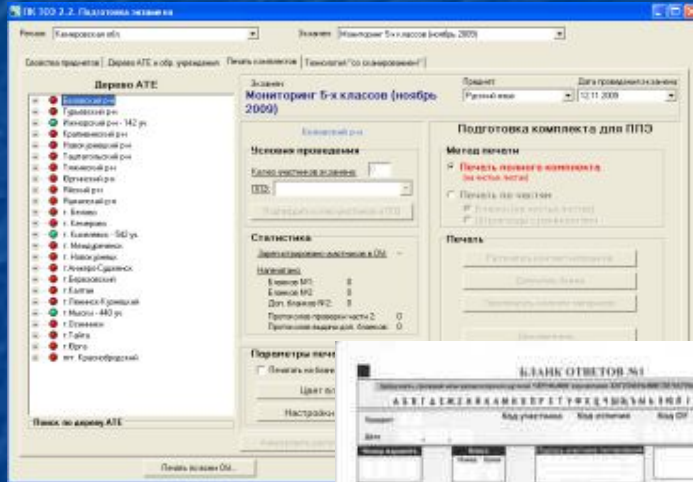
ПК 300 2.2. Подготовка экзамена

Регион: Кемеровская обл.

Экзамен: Мониторинг 5-х классов (ноябрь 2009)

Свойства предметов | Дерево АТЕ и обр. учреждений | Печать комплектов | Технология "со сканированием"

Дерево АТЕ

Беловский р-н
Гурьевский р-н
Ижморский р-н - 142 уч.
Крапивинский р-н
Новокузнецкий р-н
Таштагольский р-н
Тисульский р-н
Чебулинский р-н
Яйский р-н
Яшкинский р-н
г. Белово
г. Кемерово
г. Киселевск - 560 уч.
г. Междуреченск
г. Новокузнецк
г. Анжеро-Судженск
г. Березовский
г. Калтан
г. Ленинск-Кузнецкий
г. Мыски - 440 уч.
г. Осинники
г. Тайга
г. Юрга
пгт. Красносбродский

Поиск по дереву АТЕ

Печать условия ОУ...

Экзамен
Мониторинг 5-х классов (ноябрь 2009)

Предмет
Русский язык

Дата проведения экзамена
12.11.2009

Беловский р-н

Условия проведения

Колво участников экзамена:

ППЭ:

Подтвердить и сгенерировать ППЭ

Статистика

Зарегистрировано участников в ОУ

Напечатано:
Бланков №1: 0
Бланков №2: 0
Доп. бланков №2: 0
Протоколов проверки части 2: 0
Протоколов выдачи доп. бланков: 0

Параметры печати

Печатать на бланке

Цвет бл

Настройки

Подготовка комплекта для ППЭ

Метод печати

Печать полного комплекта (на чистых листах)

Печать по частям
Утвержденные листы (листы)
Штрихкоды (самоклейки)

Печать

БЛАНК ОТВЕТОВ №1

А Б В Г Д Е Ж З И Й К Л М Н О П Р С Т У Ф Х Ц Ч Ш Щ Ъ Ы Ь Э Ю Я

Код участника
Код отметки
Код ОУ
Дата